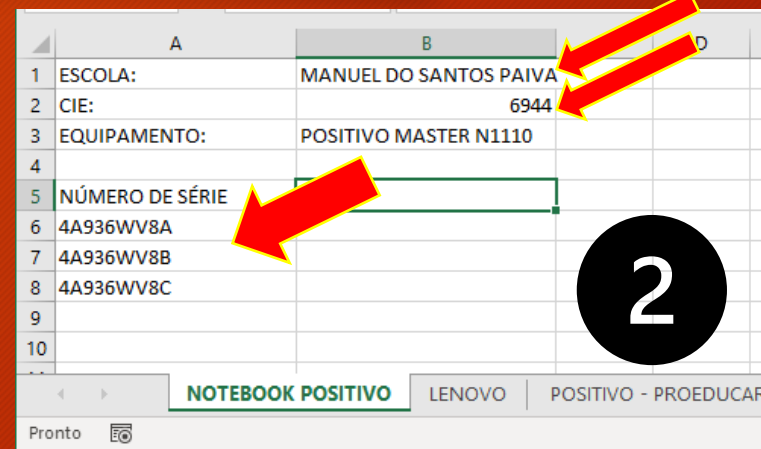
| | A | B | D |
|---|---|---|---|
| 1 | ESCOLA: | MANUEL DO SANTOS PAIVA | |
| 2 | CIE: | 6944 | |
| 3 | EQUIPAMENTO: | POSITIVO MASTER N1110 | |
| 4 | | | |
| 5 | NÚMERO DE SÉRIE | | |
| 6 | 4A936WV8A | | |
| 7 | 4A936WV8B | | |
| 8 | 4A936WV8C | | |
| 9 | | | |
| 10 | | | |

2

NOTEBOOK POSITIVO | LENOVO | POSITIVO - PROEDUCAR

Pronto